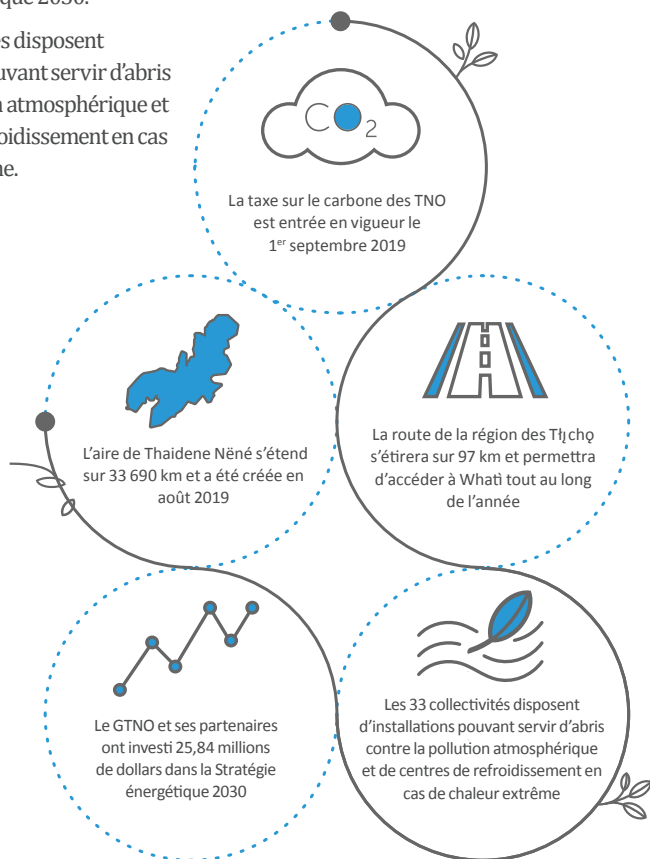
que 2030.

s disposent
uvant servir d'abris
atmosphérique et
oidissement en cas
ne.

$CO_2$

La taxe sur le carbone des TNO est entrée en vigueur le 1$^{er}$ septembre 2019

L'aire de Thaidene Nëné s'étend sur 33 690 km et a été créée en août 2019

La route de la région des Tłı̨chǫ s'étirera sur 97 km et permettra d'accéder à Whatì tout au long de l'année

Le GTNO et ses partenaires ont investi 25,84 millions de dollars dans la Stratégie énergétique 2030

Les 33 collectivités disposent d'installations pouvant servir d'abris contre la pollution atmosphérique et de centres de refroidissement en cas de chaleur extrême